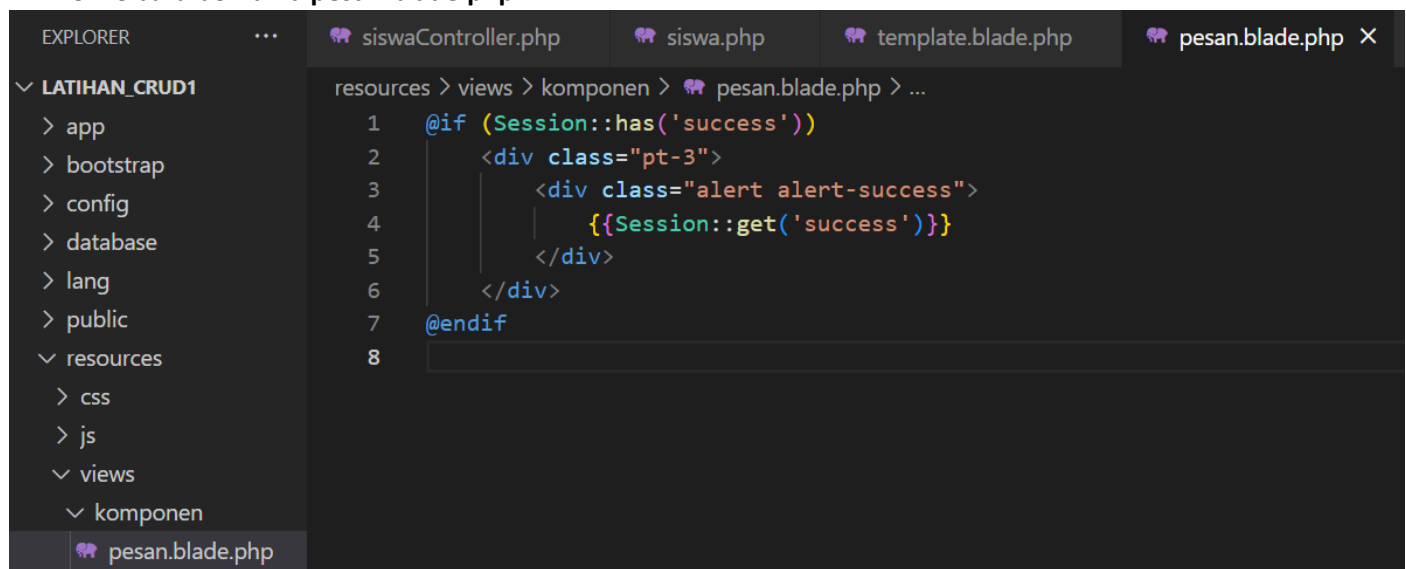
EXPLORER ···

siswaController.php siswa.php template.blade.php pesan.blade.php ×

LATIHAN_CRUD1
app
bootstrap
config
database
lang
public
resources
css
js
views
komponen
pesan.blade.php

resources > views > komponen > pesan.blade.php > ...

1 @if (Session::has('success'))
2 <div class="pt-3">
3 <div class="alert alert-success">
4 {{Session::get('success')}}
5 </div>
6 </div>
7 @endif
8